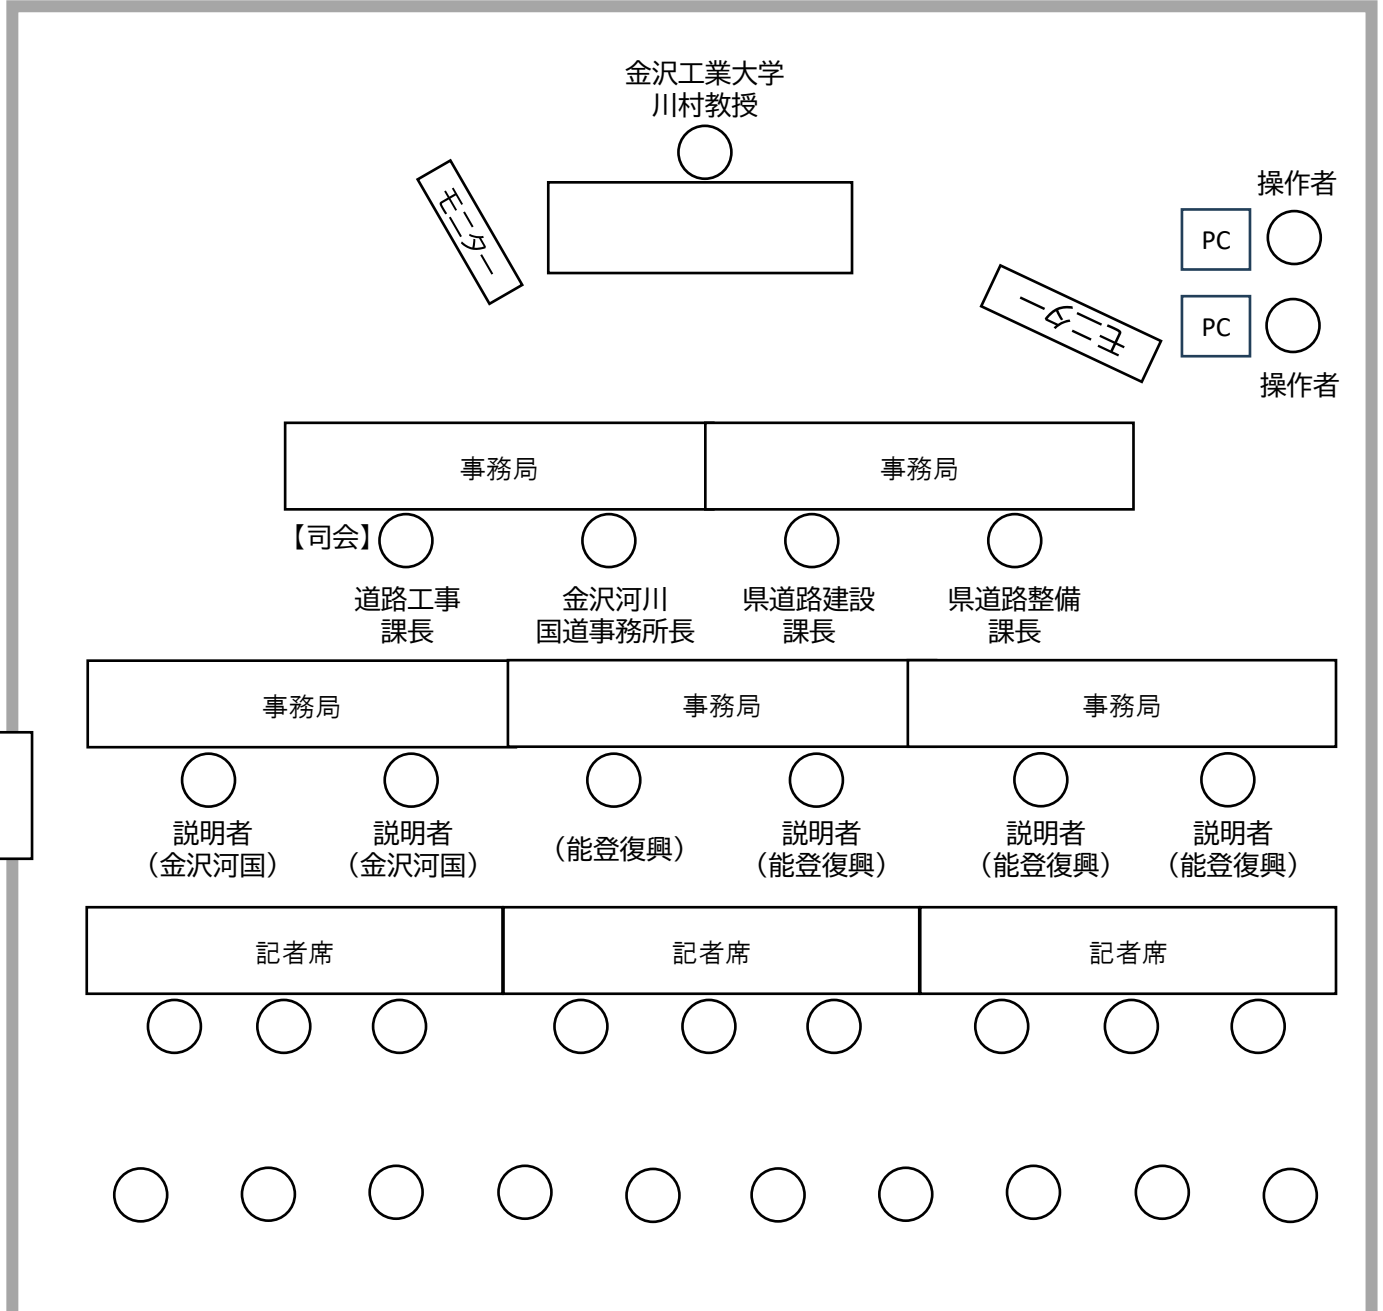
金沢工業大学
川村教授

モニター

操作者

PC

PC

モニター

操作者

事務局

事務局

【司会】

道路工事
課長

金沢河川
国道事務所長

県道路建設
課長

県道路整備
課長

事務局

事務局

事務局

説明者
（金沢河国）

説明者
（金沢河国）

（能登復興）

説明者
（能登復興）

説明者
（能登復興）

説明者
（能登復興）

記者席

記者席

記者席